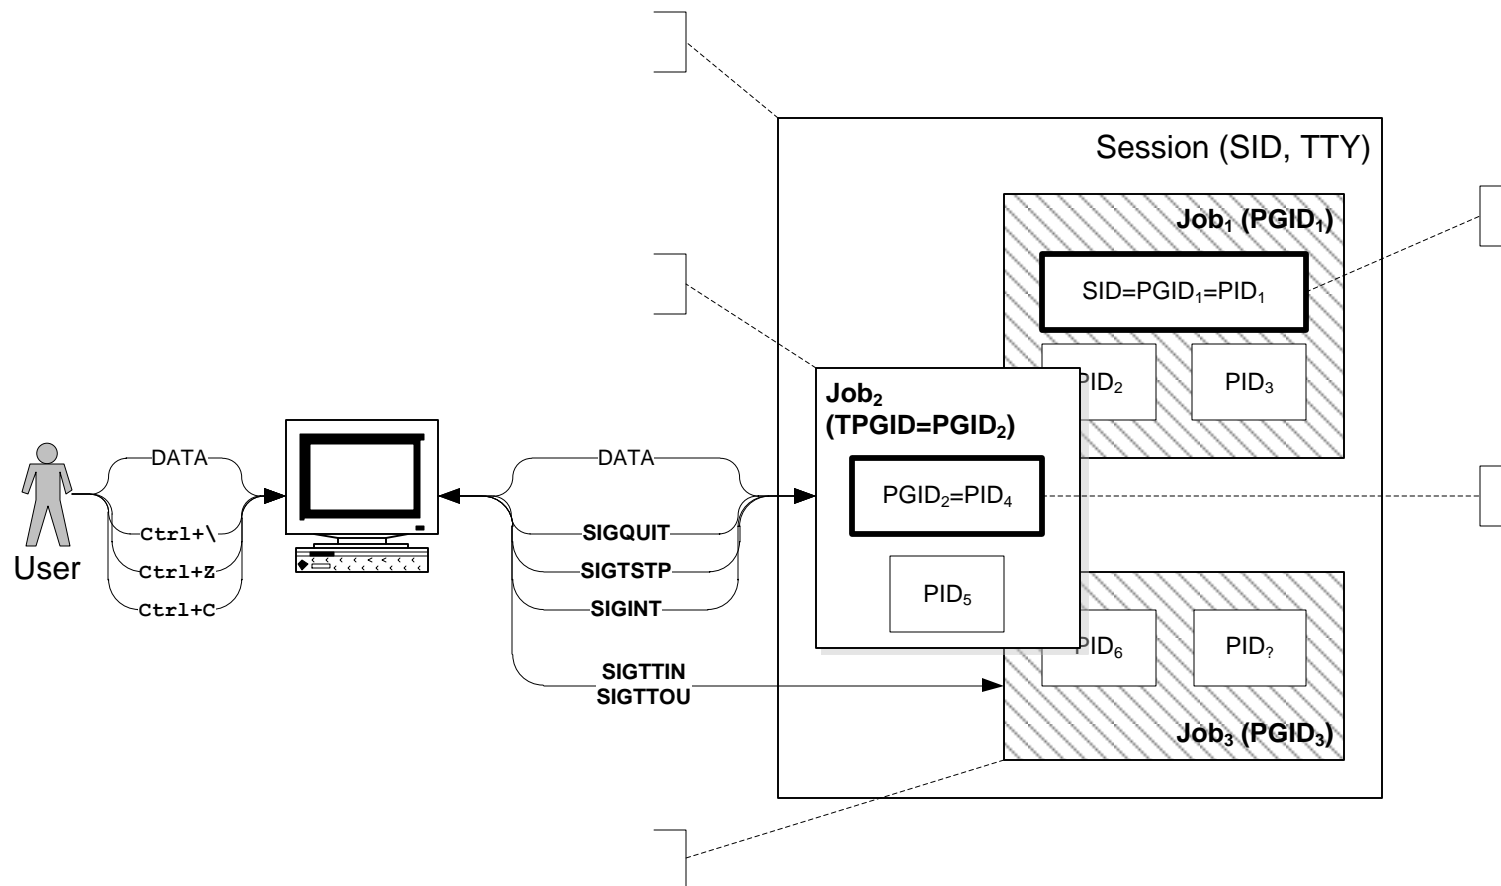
Session (SID, TTY)

Job$_1$ (PGID$_1$)

SID=PGID$_1$=PID$_1$

PID$_2$

PID$_3$

Job$_2$ (TPGID=PGID$_2$)

PGID$_2$=PID$_4$

PID$_5$

PID$_6$

PID$_?$

Job$_3$ (PGID$_3$)

User

DATA

Ctrl+\

Ctrl+Z

Ctrl+C

DATA

SIGQUIT

SIGTSTP

SIGINT

SIGTTIN
SIGTTOU